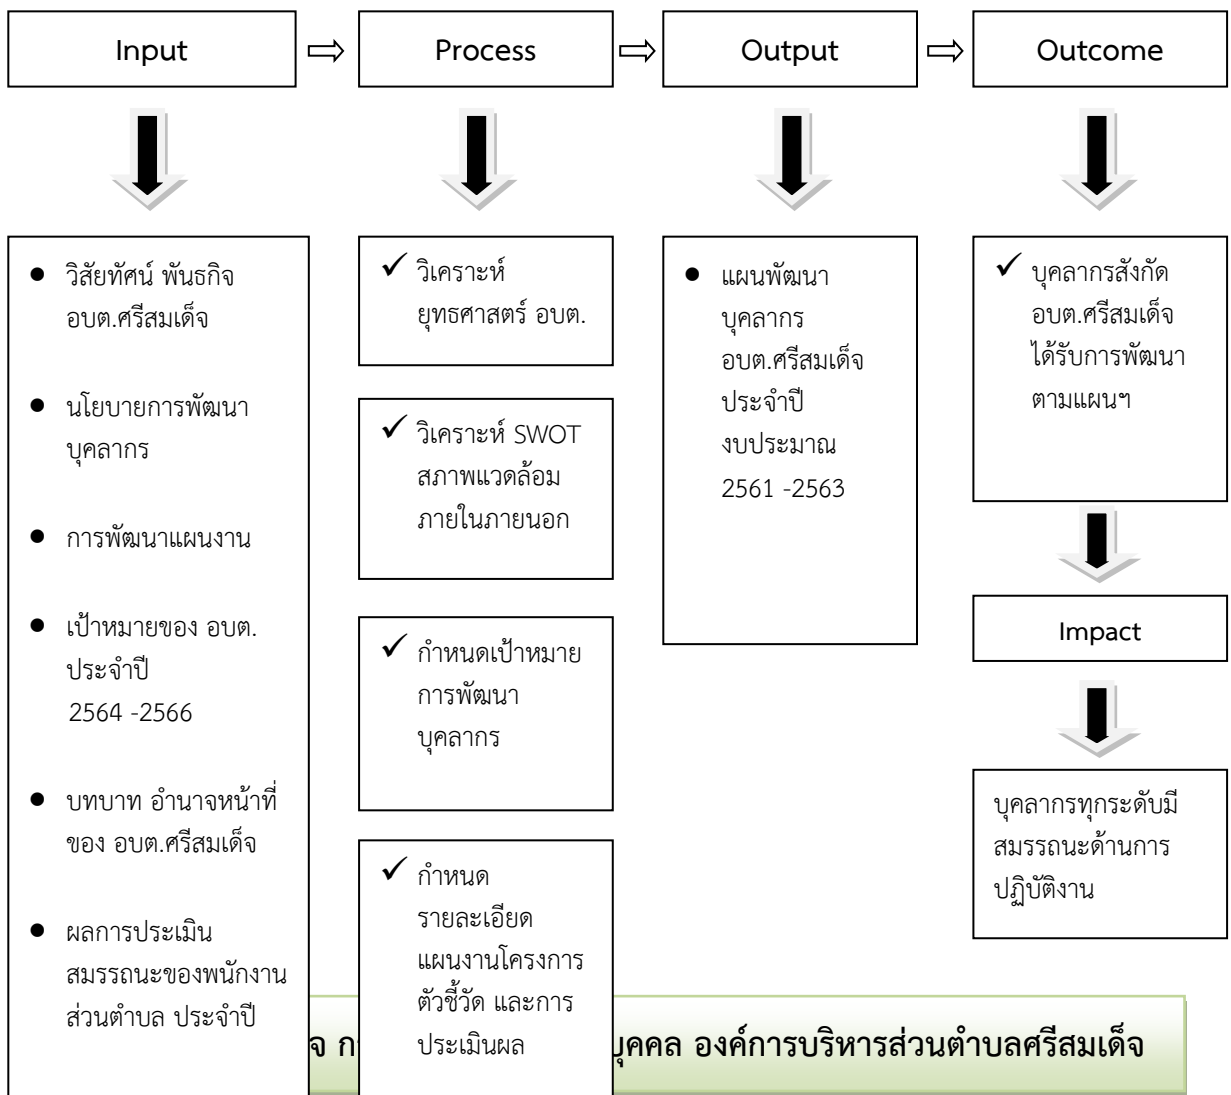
Input ⇨ Process ⇨ Output ⇨ Outcome

- วิสัยทัศน์ พันธกิจ อบต.ศรีสมเด็จ
- นโยบายการพัฒนาบุคลากร
- การพัฒนาแผนงาน
- เป้าหมายของ อบต. ประจำปี 2564 -2566
- บทบาท อำนาจหน้าที่ของ อบต.ศรีสมเด็จ
- ผลการประเมินสมรรถนะของพนักงานส่วนตำบล ประจำปี

✓ วิเคราะห์ยุทธศาสตร์ อบต.

✓ วิเคราะห์ SWOT สภาพแวดล้อมภายในภายนอก

✓ กำหนดเป้าหมายการพัฒนาบุคลากร

✓ กำหนดรายละเอียดแผนงานโครงการ ตัวชี้วัด และการประเมินผล

- แผนพัฒนาบุคลากร อบต.ศรีสมเด็จ ประจำปีงบประมาณ 2561 -2563

✓ บุคลากรสังกัด อบต.ศรีสมเด็จ ได้รับการพัฒนาตามแผนฯ

Impact

บุคลากรทุกระดับมีสมรรถนะด้านการปฏิบัติงาน

จ ก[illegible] บุคคล องค์การบริหารส่วนตำบลศรีสมเด็จ